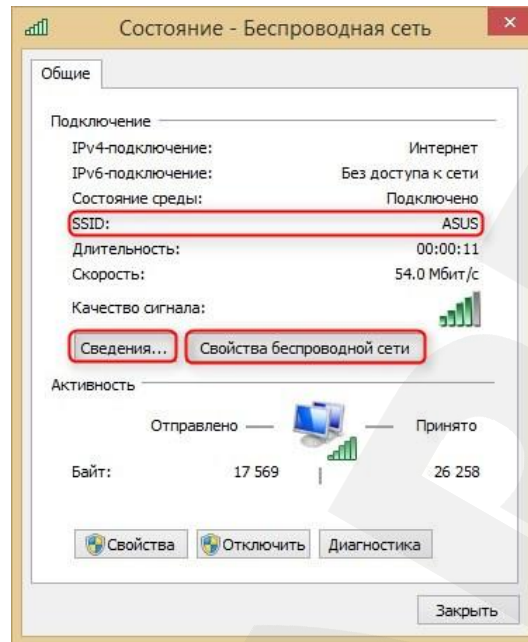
Состояние - Беспроводная сеть

Общие

Подключение

| | |
|---|---|
| IPv4-подключение: | Интернет |
| IPv6-подключение: | Без доступа к сети |
| Состояние среды: | Подключено |
| SSID: | ASUS |
| Длительность: | 00:00:11 |
| Скорость: | 54.0 Мбит/с |

Качество сигнала:

Сведения... Свойства беспроводной сети

Активность

Отправлено — Принято

Байт: 17 569 | 26 258

Свойства Отключить Диагностика

Закрыть